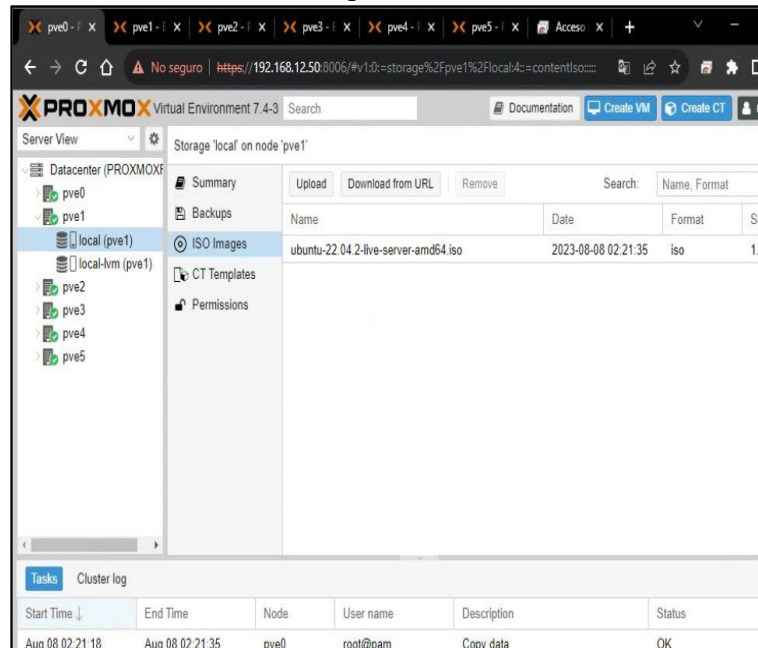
pve0 - F ×   pve1 - E ×   pve2 - F ×   pve3 - F ×   pve4 - F ×   pve5 - F ×   Acceso ×   +

No seguro | https://192.168.12.50:8006/#v1:0:=storage%2Fpve1%2Flocal:4::=contentIso::::

PROXMOX Virtual Environment 7.4-3   Search   Documentation   Create VM   Create CT

Server View

Datacenter (PROXMOXF
pve0
pve1
local (pve1)
local-lvm (pve1)
pve2
pve3
pve4
pve5

Storage 'local' on node 'pve1'

Summary
Backups
ISO Images
CT Templates
Permissions

Upload   Download from URL   Remove   Search:   Name, Format

| Name | Date | Format | S |
|---|---|---|---|
| ubuntu-22.04.2-live-server-amd64.iso | 2023-08-08 02:21:35 | iso | 1. |

Tasks   Cluster log

| Start Time ↓ | End Time | Node | User name | Description | Status |
|---|---|---|---|---|---|
| Aug 08 02:21:18 | Aug 08 02:21:35 | pve0 | root@pam | Copy data | OK |